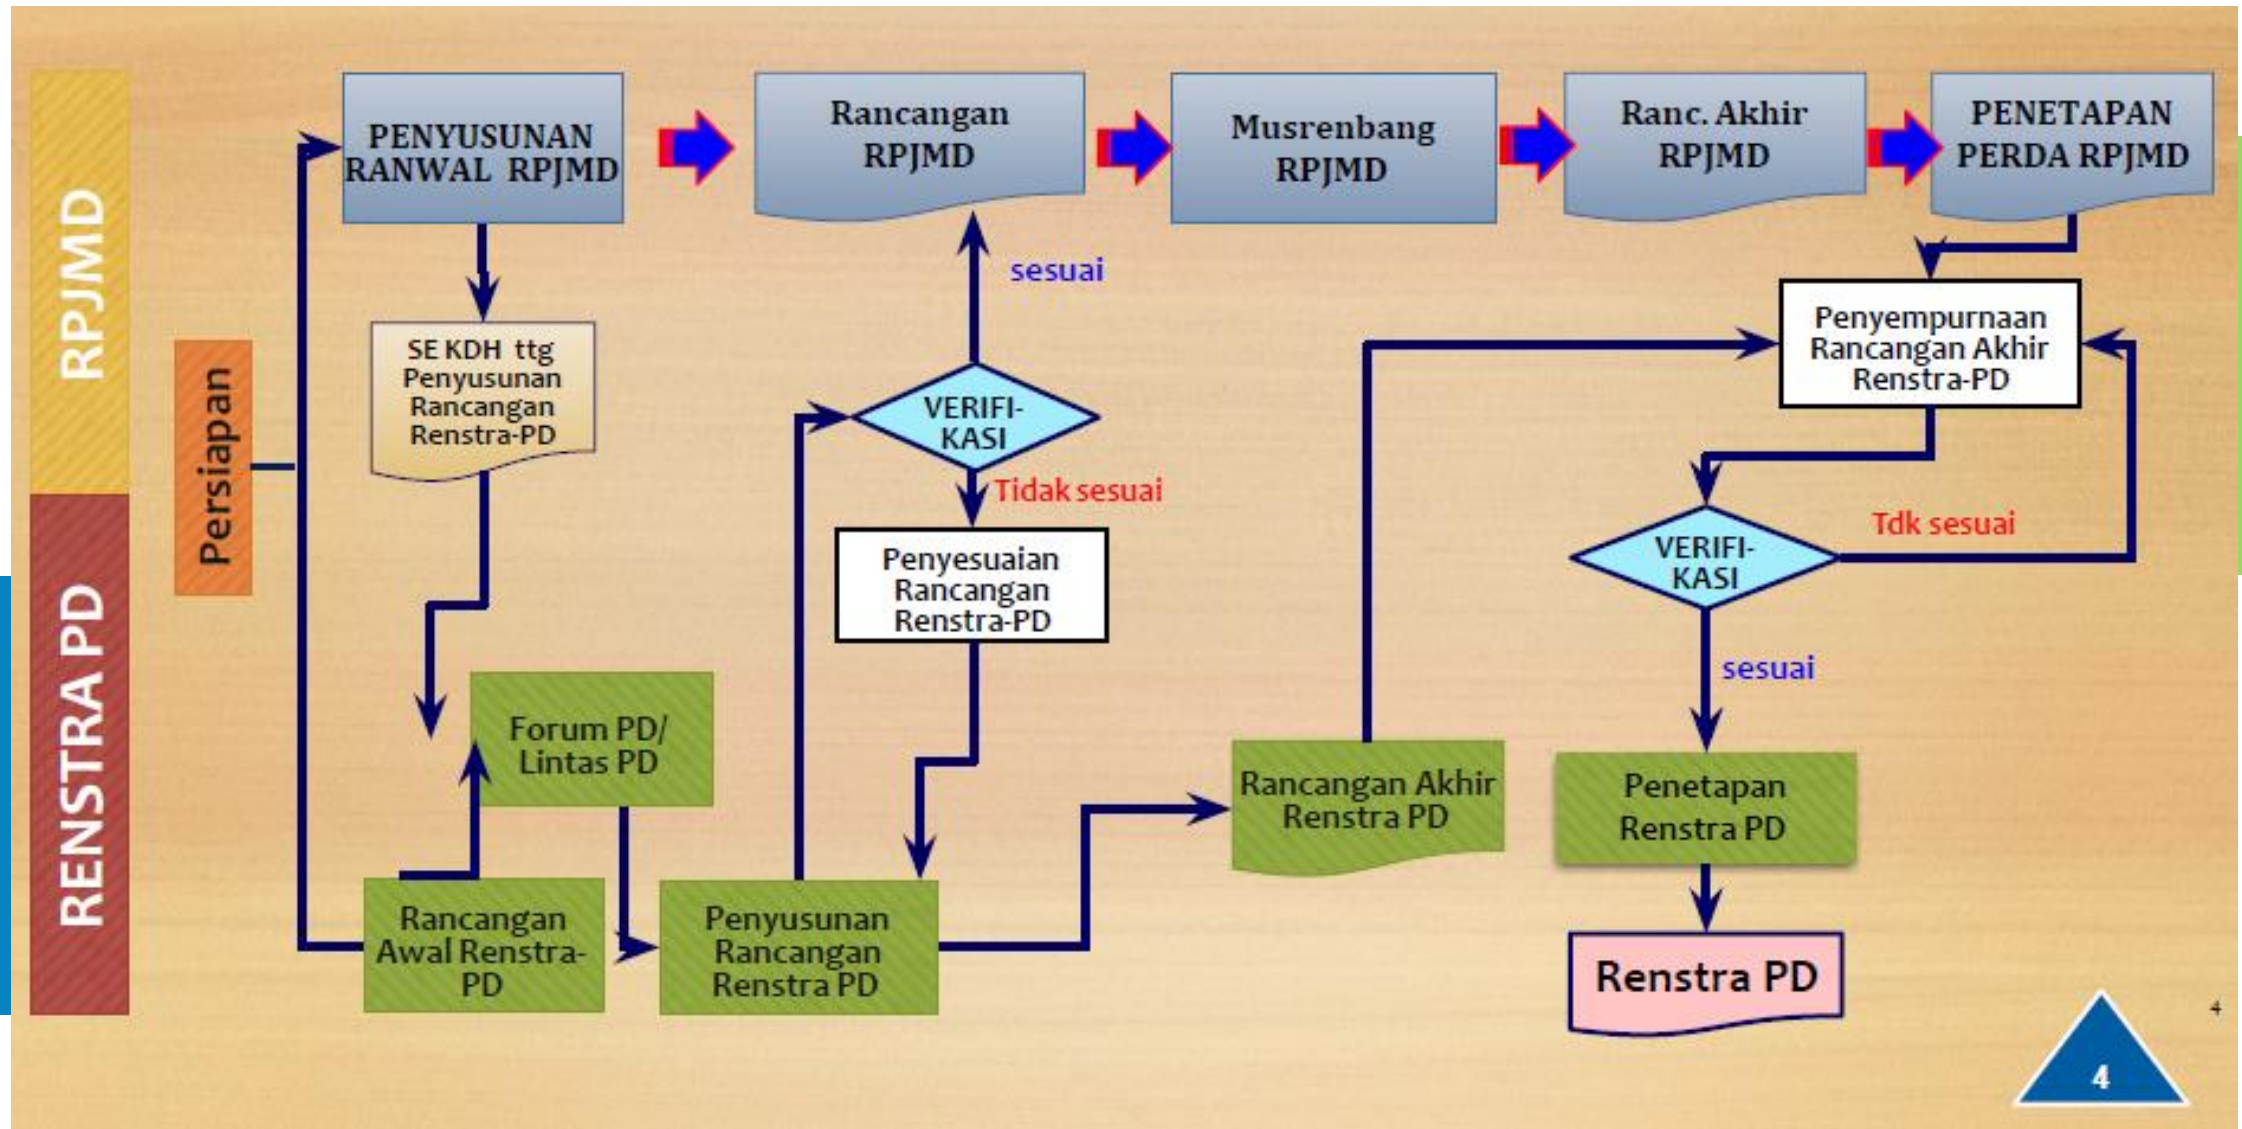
RPJMD

RENSTRA PD

Persiapan

PENYUSUNAN RANWAL RPJMD

Rancangan RPJMD

Musrenbang RPJMD

Ranc. Akhir RPJMD

PENETAPAN PERDA RPJMD

SE KDH ttg Penyusunan Rancangan Renstra-PD

sesuai

VERIFI-KASI

Tidak sesuai

Penyesuaian Rancangan Renstra-PD

Penyempurnaan Rancangan Akhir Renstra-PD

VERIFI-KASI

Tdk sesuai

sesuai

Forum PD/ Lintas PD

Rancangan Awal Renstra-PD

Penyusunan Rancangan Renstra PD

Rancangan Akhir Renstra PD

Penetapan Renstra PD

Renstra PD

4

4